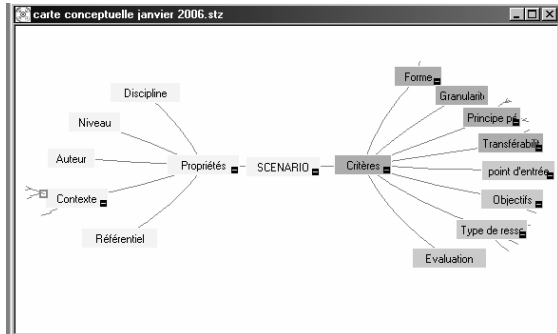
carte conceptuelle janvier 2006.stz

Discipline

Niveau

Auteur

Contexte

Référentiel

Propriétés

SCENARIO

Critères

Forme

Granularit

Principe p

Transférabil

point d'entrée

Objectifs

Type de ress

Evaluation